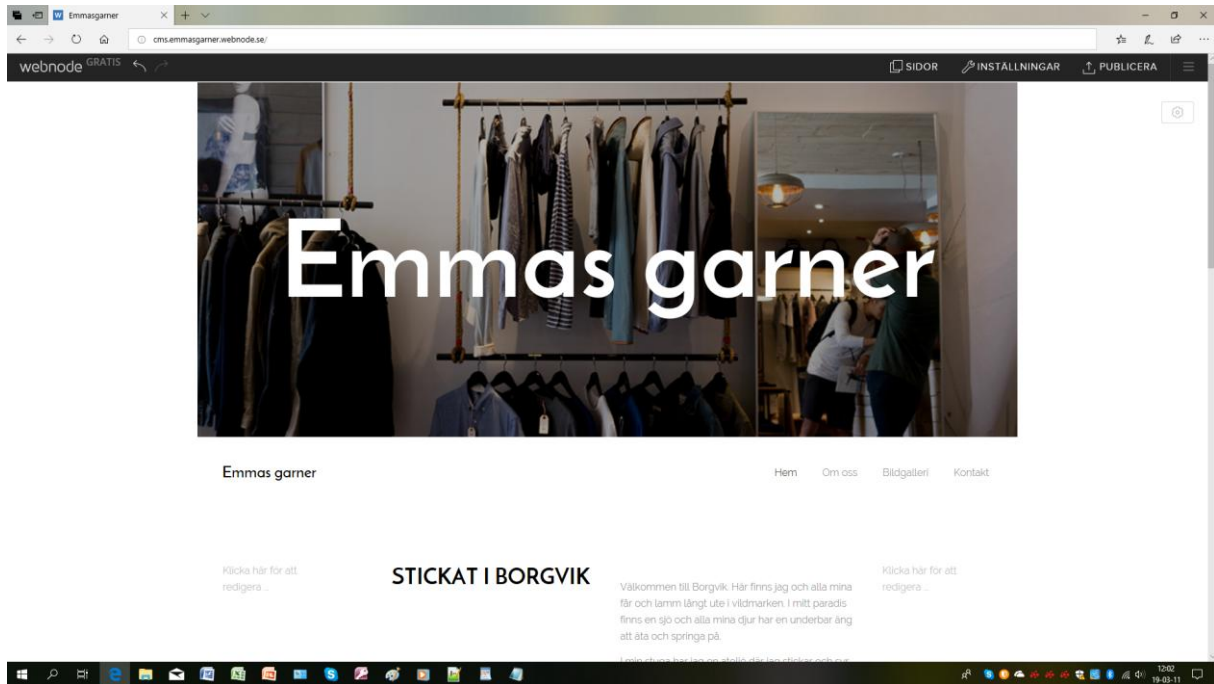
Emmasgarner

cms.emmasgarner.webnode.se/

webnode GRATIS

SIDOR INSTÄLLNINGAR PUBLICERA

Emmas garner

Emmas garner

Hem Om oss Bildgalleri Kontakt

Klicka här för att redigera ...

STICKAT I BORGVIK

Välkommen till Borgvik. Här finns jag och alla mina får och lamm långt ute i vildmarken. I mitt paradis finns en sjö och alla mina djur har en underbar äng att äta och springa på.

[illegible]

Klicka här för att redigera ...

12:02
19-03-11